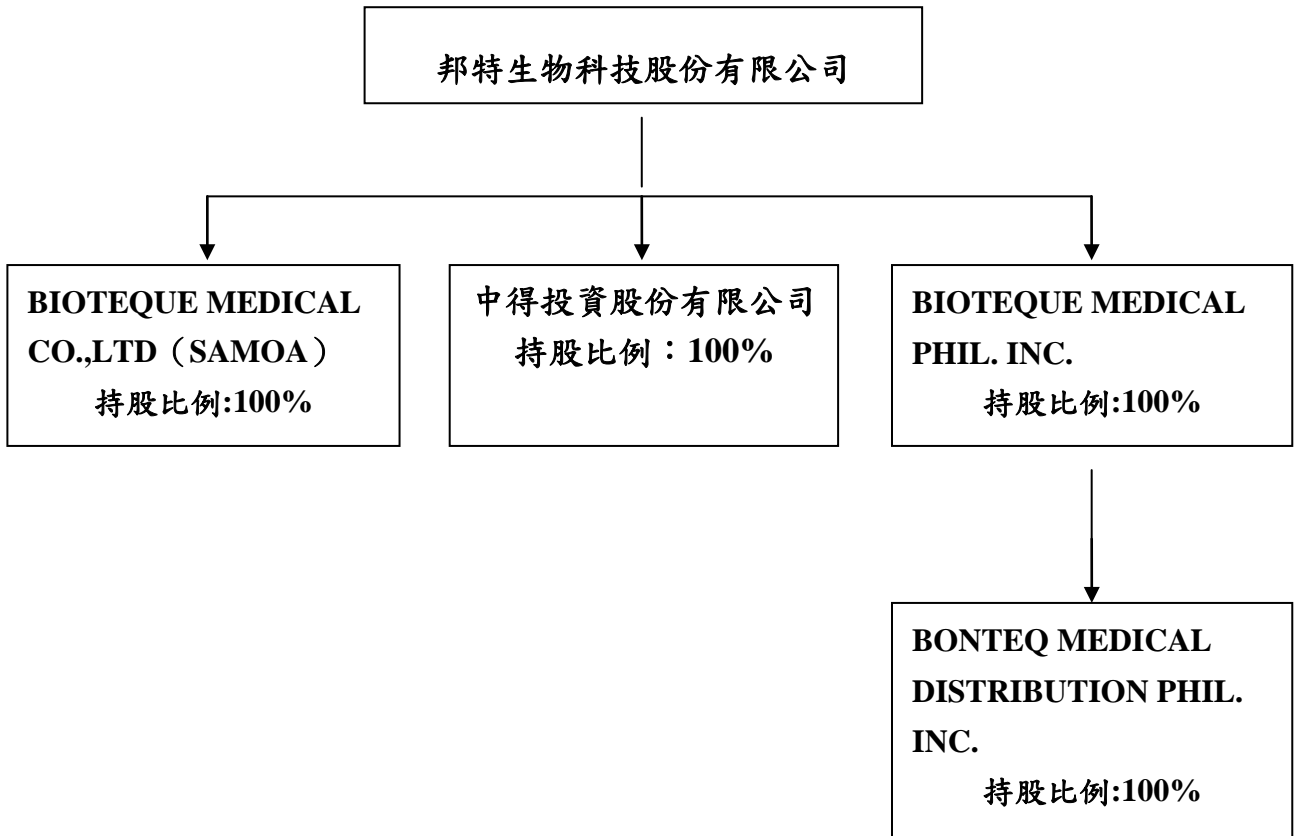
邦特生物科技股份有限公司

BIOTEQUE MEDICAL CO.,LTD（SAMOA）
持股比例:100%

中得投資股份有限公司
持股比例：100%

BIOTEQUE MEDICAL PHIL. INC.
持股比例:100%

BONTEQ MEDICAL DISTRIBUTION PHIL. INC.
持股比例:100%